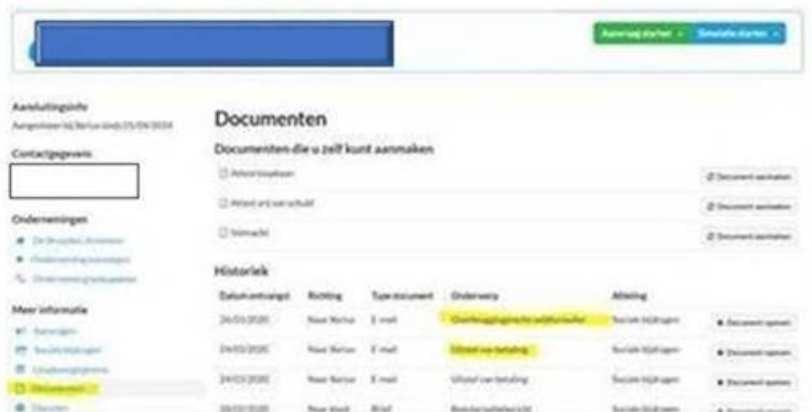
Aanvraag starten · Simulatie starten ·

Aansluitingsinfo
Aangesloten bij Partena sinds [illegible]

Contactgegevens

Ondernemingen
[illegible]
Onderneming toevoegen
Ondernemingsgegevens

Meer informatie
Aanvragen
Sociale bijdragen
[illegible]
Documenten
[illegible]

Documenten

Documenten die u zelf kunt aanmaken

Attest loopbaan | Document aanmaken
Attest vrij van schuld | Document aanmaken
Volmacht | Document aanmaken

Historiek

| Datum ontvangst | Richting | Type document | Onderwerp | Afdeling | |
|---|---|---|---|---|---|
| 24/03/2020 | Naar Partena | E-mail | Overbruggingsrecht zelfstandige | Sociale bijdragen | Document openen |
| 24/03/2020 | Naar Partena | E-mail | Uitstel van betaling | Sociale bijdragen | Document openen |
| 24/03/2020 | Naar Partena | E-mail | Uitstel van betaling | Sociale bijdragen | Document openen |
| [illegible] | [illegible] | Brief | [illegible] | Sociale bijdragen | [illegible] |